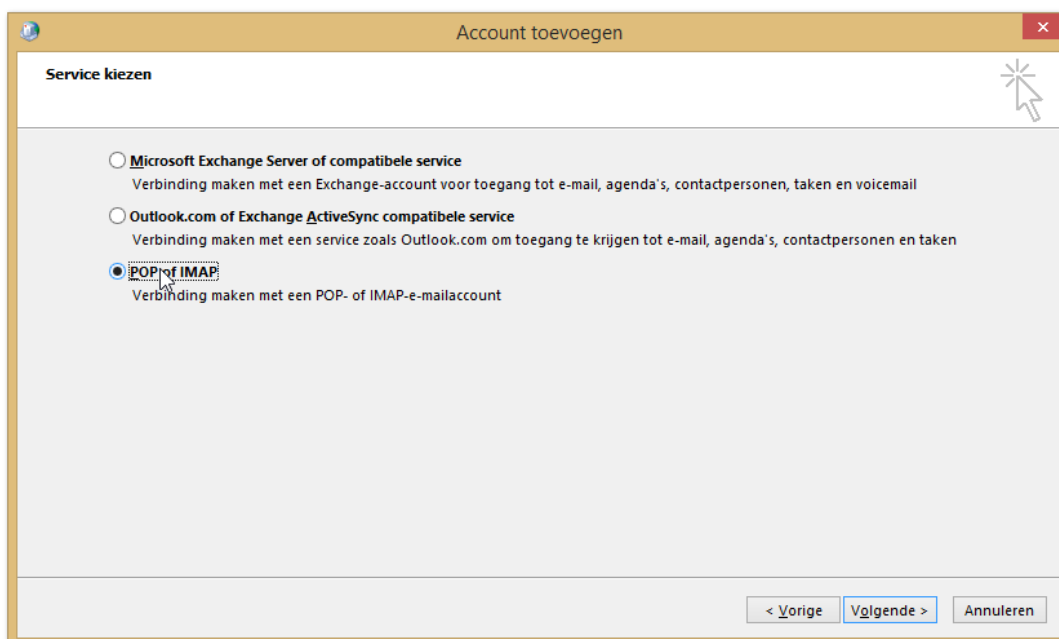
Account toevoegen

Service kiezen

Microsoft Exchange Server of compatibele service
Verbinding maken met een Exchange-account voor toegang tot e-mail, agenda's, contactpersonen, taken en voicemail

Outlook.com of Exchange ActiveSync compatibele service
Verbinding maken met een service zoals Outlook.com om toegang te krijgen tot e-mail, agenda's, contactpersonen en taken

POP of IMAP
Verbinding maken met een POP- of IMAP-e-mailaccount

< Vorige | Volgende > | Annuleren